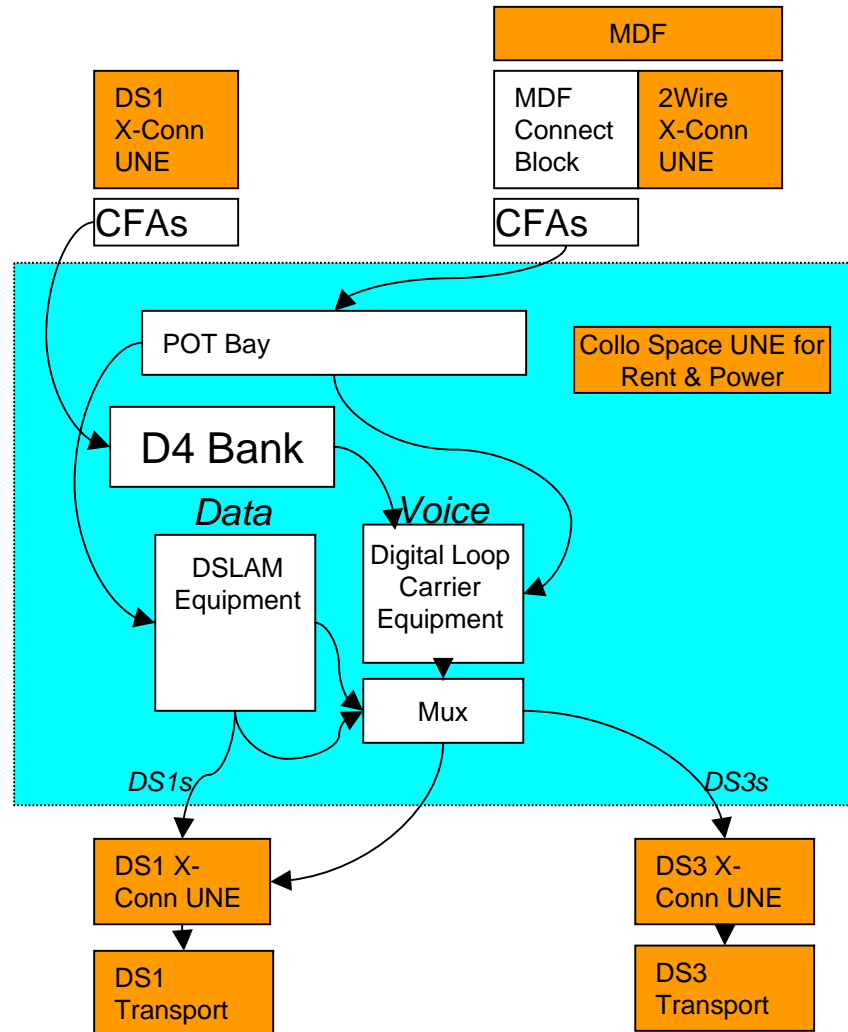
MDF

DS1 X-Conn UNE

MDF Connect Block

2Wire X-Conn UNE

CFAs

CFAs

POT Bay

Collo Space UNE for Rent & Power

D4 Bank

Data

Voice

DSLAM Equipment

Digital Loop Carrier Equipment

Mux

DS1s

DS3s

DS1 X-Conn UNE

DS3 X-Conn UNE

DS1 Transport

DS3 Transport